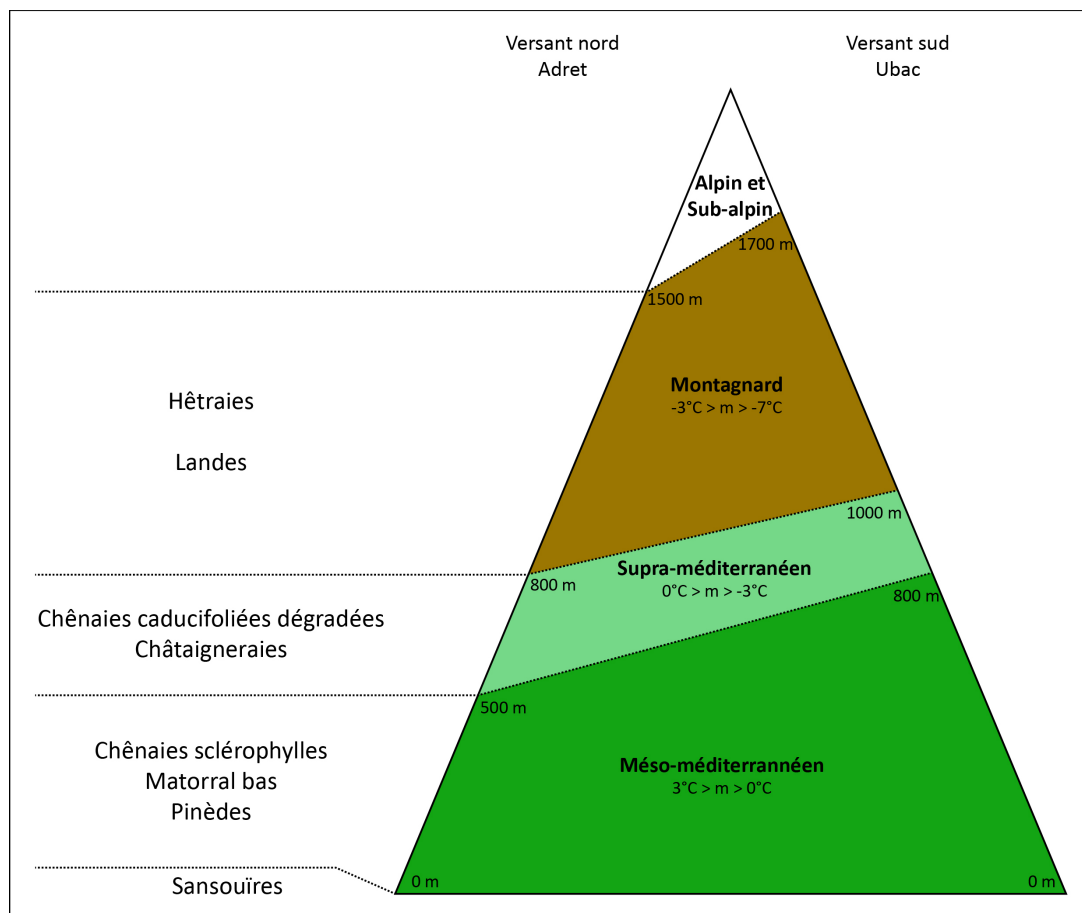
Versant nord
Adret

Versant sud
Ubac

Alpin et
Sub-alpin

1700 m

1500 m

Montagnard
-3°C > m > -7°C

Hêtraies

Landes

1000 m

Supra-méditerranéen
0°C > m > -3°C

800 m

800 m

Chênaies caducifoliées dégradées
Châtaigneraies

500 m

Chênaies sclérophylles
Matorral bas
Pinèdes

Méso-méditerranéen
3°C > m > 0°C

Sansouïres

0 m

0 m